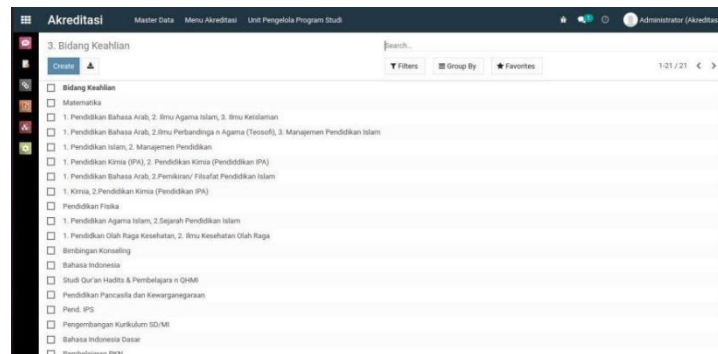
Akreditasi Master Data Menu Akreditasi Unit Pengelola Program Studi

Administrator (Akreditas

3. Bidang Keahlian

Search...

Create

Filters Group By Favorites

1-21 / 21

| Bidang Keahlian |
|---|
| Matematika |
| 1. Pendidikan Bahasa Arab, 2. Ilmu Agama Islam, 3. Ilmu Keislaman |
| 1. Pendidikan Bahasa Arab, 2.Ilmu Perbandinga n Agama (Teosofi), 3. Manajemen Pendidikan Islam |
| 1. Pendidikan Islam, 2. Manajemen Pendidikan |
| 1. Pendidikan Kimia (IPA), 2. Pendidikan Kimia (Pendiddikan IPA) |
| 1. Pendidikan Bahasa Arab, 2.Pemikiran/ Filsafat Pendidikan Islam |
| 1. Kimia, 2.Pendidikan Kimia (Pendidikan IPA) |
| Pendidikan Fisika |
| 1. Pendidikan Agama Islam, 2.Sejarah Pendidikan Islam |
| 1. Pendidikan Olah Raga Kesehatan, 2. Ilmu Kesehatan Olah Raga |
| Bimbingan Konseling |
| Bahasa Indonesia |
| Studi Qur'an Hadits & Pembelajara n QHMI |
| Pendidikan Pancasila dan Kewarganegaraan |
| Pend. IPS |
| Pengembangan Kurikulum SD/MI |
| Bahasa Indonesia Dasar |
| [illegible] |